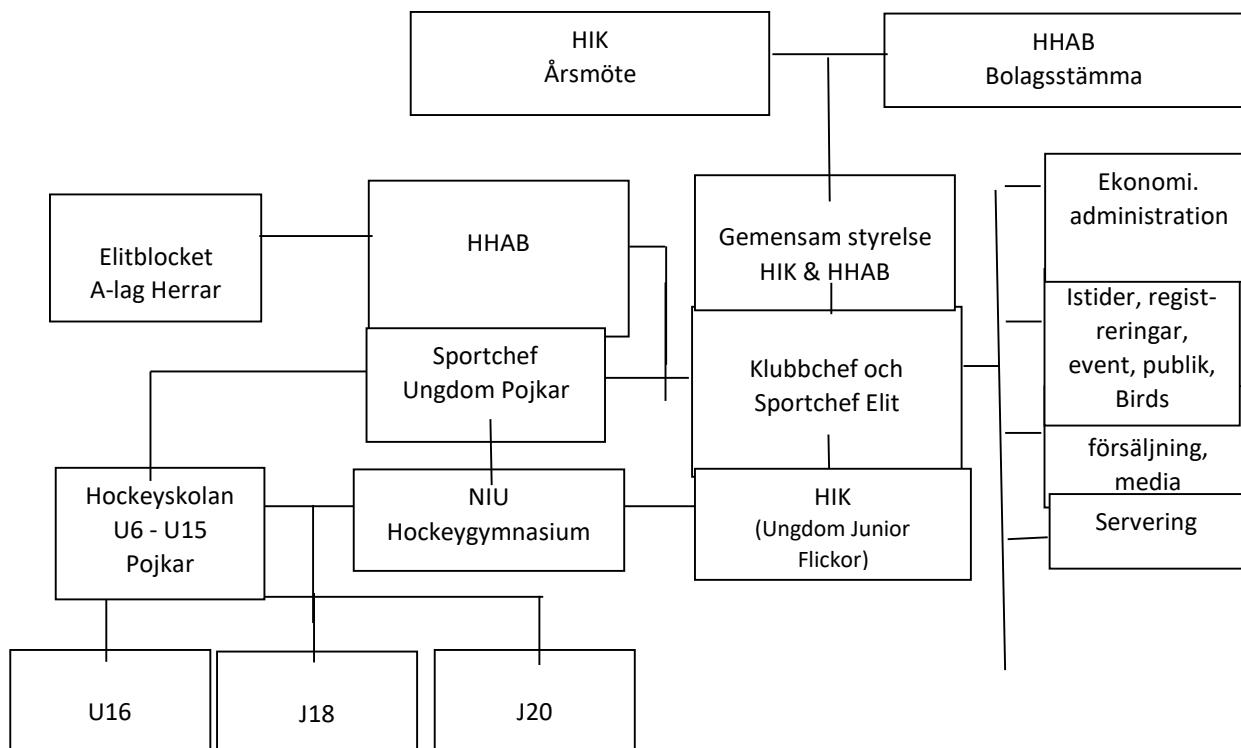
HIK
Årsmöte

HHAB
Bolagsstämma

Elitblocket
A-lag Herrar

HHAB

Gemensam styrelse
HIK & HHAB

Ekonomi.
administration

Istider, registreringar,
event, publik,
Birds

försäljning,
media

Servering

Sportchef
Ungdom Pojkar

Klubbchef och
Sportchef Elit

Hockeyskolan
U6 - U15
Pojkar

NIU
Hockeygymnasium

HIK
(Ungdom Junior
Flickor)

U16

J18

J20